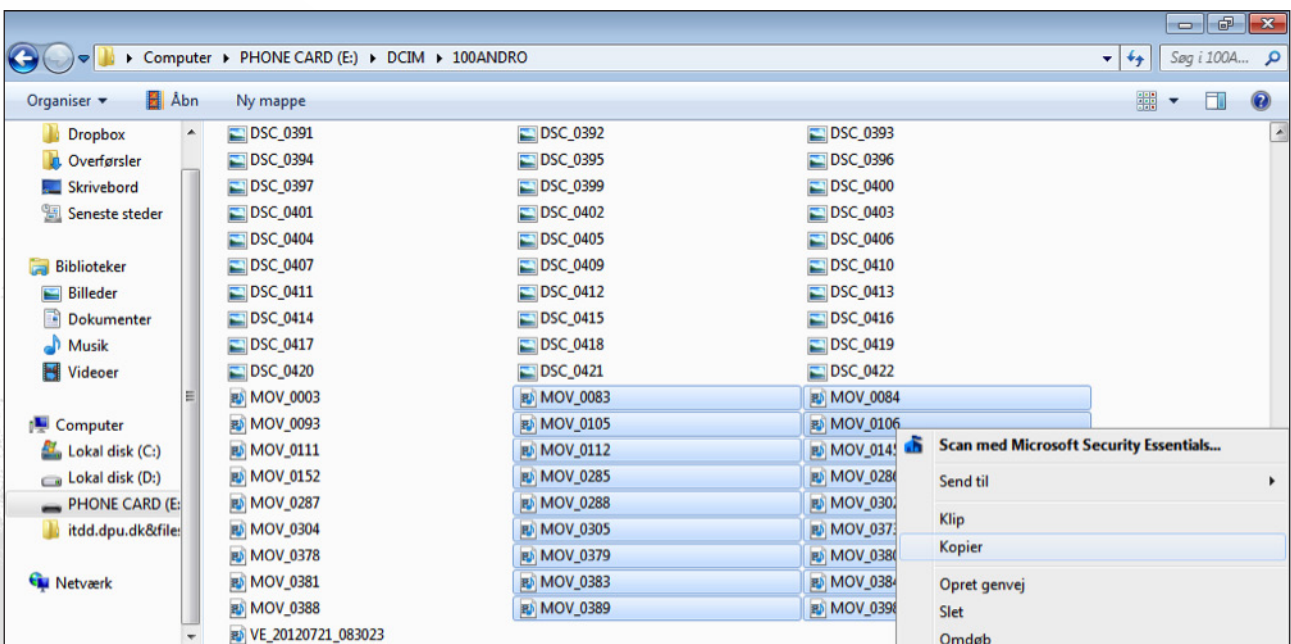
Computer ▸ PHONE CARD (E:) ▸ DCIM ▸ 100ANDRO

Søg i 100A...

Organiser ▾ Åbn Ny mappe

Dropbox
Overførsler
Skrivebord
Seneste steder

Biblioteker
Billeder
Dokumenter
Musik
Videoer

Computer
Lokal disk (C:)
Lokal disk (D:)
PHONE CARD (E:
itdd.dpu.dk&file:

Netværk

DSC_0391
DSC_0392
DSC_0393
DSC_0394
DSC_0395
DSC_0396
DSC_0397
DSC_0399
DSC_0400
DSC_0401
DSC_0402
DSC_0403
DSC_0404
DSC_0405
DSC_0406
DSC_0407
DSC_0409
DSC_0410
DSC_0411
DSC_0412
DSC_0413
DSC_0414
DSC_0415
DSC_0416
DSC_0417
DSC_0418
DSC_0419
DSC_0420
DSC_0421
DSC_0422
MOV_0003
MOV_0083
MOV_0084
MOV_0093
MOV_0105
MOV_0106
MOV_0111
MOV_0112
MOV_014
MOV_0152
MOV_0285
MOV_028
MOV_0287
MOV_0288
MOV_030
MOV_0304
MOV_0305
MOV_037
MOV_0378
MOV_0379
MOV_038
MOV_0381
MOV_0383
MOV_038
MOV_0388
MOV_0389
MOV_039
VE_20120721_083023

Scan med Microsoft Security Essentials...
Send til
Klip
Kopier
Opret genvej
Slet
Omdøb